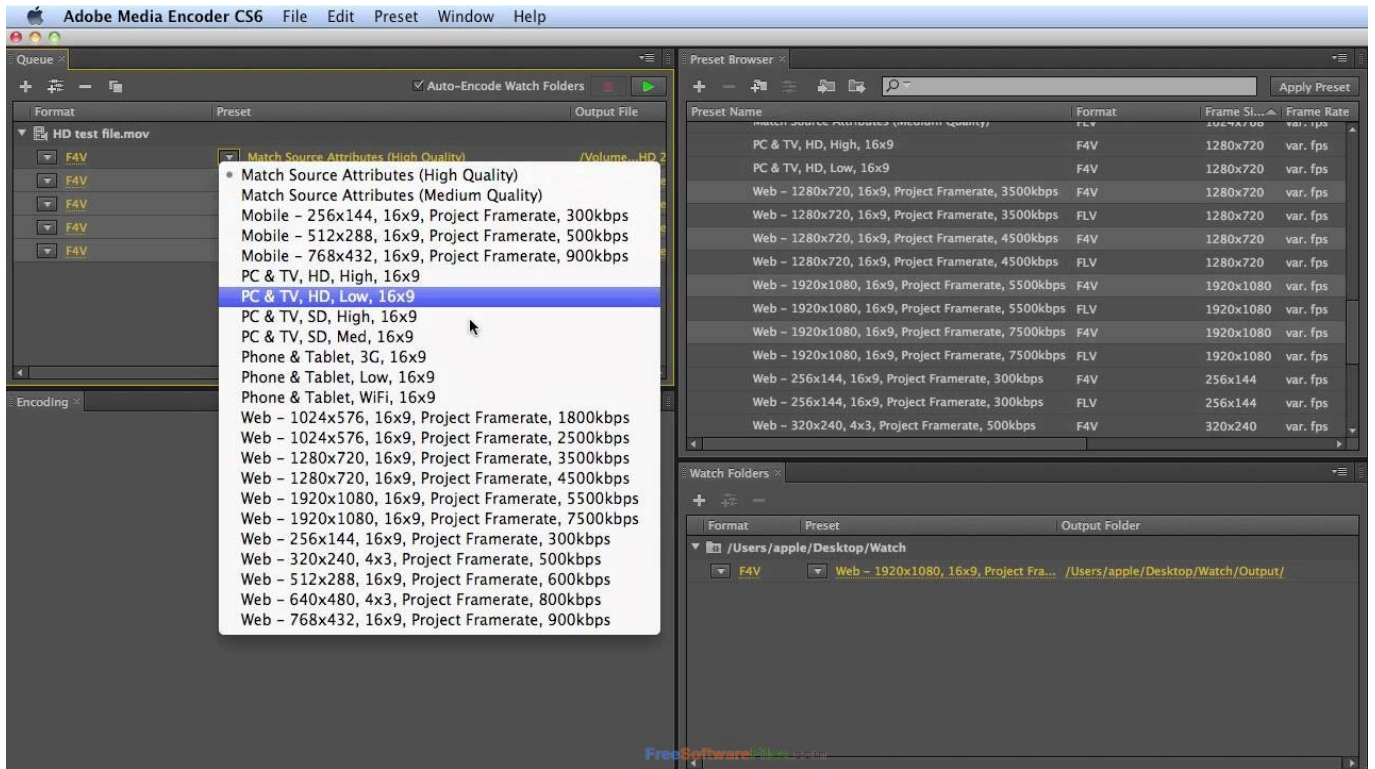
Adobe Media Encoder CS6 File Edit Preset Window Help

Queue

Auto-Encode Watch Folders

| Format | Preset | Output File |
|---|---|---|
| HD test file.mov | | |
| F4V | Match Source Attributes (High Quality) | /Volume...HD 2 |
| F4V | | |
| F4V | | |
| F4V | | |
| F4V | | |

• Match Source Attributes (High Quality)
Match Source Attributes (Medium Quality)
Mobile – 256x144, 16x9, Project Framerate, 300kbps
Mobile – 512x288, 16x9, Project Framerate, 500kbps
Mobile – 768x432, 16x9, Project Framerate, 900kbps
PC & TV, HD, High, 16x9
PC & TV, HD, Low, 16x9
PC & TV, SD, High, 16x9
PC & TV, SD, Med, 16x9
Phone & Tablet, 3G, 16x9
Phone & Tablet, Low, 16x9
Phone & Tablet, WiFi, 16x9
Web – 1024x576, 16x9, Project Framerate, 1800kbps
Web – 1024x576, 16x9, Project Framerate, 2500kbps
Web – 1280x720, 16x9, Project Framerate, 3500kbps
Web – 1280x720, 16x9, Project Framerate, 4500kbps
Web – 1920x1080, 16x9, Project Framerate, 5500kbps
Web – 1920x1080, 16x9, Project Framerate, 7500kbps
Web – 256x144, 16x9, Project Framerate, 300kbps
Web – 320x240, 4x3, Project Framerate, 500kbps
Web – 512x288, 16x9, Project Framerate, 600kbps
Web – 640x480, 4x3, Project Framerate, 800kbps
Web – 768x432, 16x9, Project Framerate, 900kbps

Encoding

Preset Browser

Apply Preset

| Preset Name | Format | Frame Si... | Frame Rate |
|---|---|---|---|
| Match Source Attributes (Medium Quality) | FLV | 1024x768 | var. fps |
| PC & TV, HD, High, 16x9 | F4V | 1280x720 | var. fps |
| PC & TV, HD, Low, 16x9 | F4V | 1280x720 | var. fps |
| Web – 1280x720, 16x9, Project Framerate, 3500kbps | F4V | 1280x720 | var. fps |
| Web – 1280x720, 16x9, Project Framerate, 3500kbps | FLV | 1280x720 | var. fps |
| Web – 1280x720, 16x9, Project Framerate, 4500kbps | F4V | 1280x720 | var. fps |
| Web – 1280x720, 16x9, Project Framerate, 4500kbps | FLV | 1280x720 | var. fps |
| Web – 1920x1080, 16x9, Project Framerate, 5500kbps | F4V | 1920x1080 | var. fps |
| Web – 1920x1080, 16x9, Project Framerate, 5500kbps | FLV | 1920x1080 | var. fps |
| Web – 1920x1080, 16x9, Project Framerate, 7500kbps | F4V | 1920x1080 | var. fps |
| Web – 1920x1080, 16x9, Project Framerate, 7500kbps | FLV | 1920x1080 | var. fps |
| Web – 256x144, 16x9, Project Framerate, 300kbps | F4V | 256x144 | var. fps |
| Web – 256x144, 16x9, Project Framerate, 300kbps | FLV | 256x144 | var. fps |
| Web – 320x240, 4x3, Project Framerate, 500kbps | F4V | 320x240 | var. fps |

Watch Folders

| Format | Preset | Output Folder |
|---|---|---|
| /Users/apple/Desktop/Watch | | |
| F4V | Web – 1920x1080, 16x9, Project Fra... | /Users/apple/Desktop/Watch/Output/ |

FreeSoftwareFiles.com